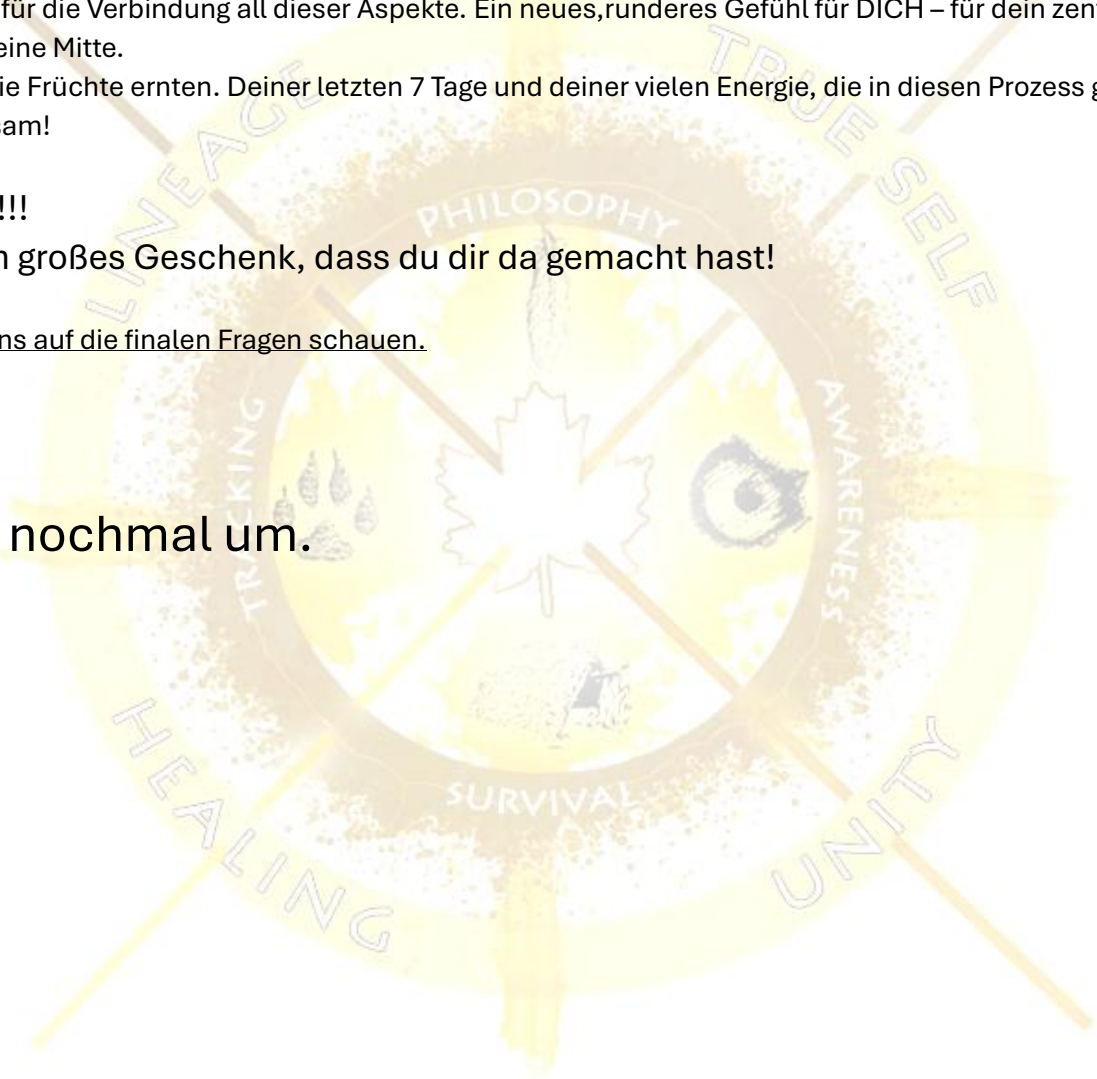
für die Verbindung all dieser Aspekte. Ein neues,runderes Gefühl für DICH – für dein zen
eine Mitte.
ie Früchte ernten. Deiner letzten 7 Tage und deiner vielen Energie, die in diesen Prozess g
am!

!!!
n großes Geschenk, dass du dir da gemacht hast!

ns auf die finalen Fragen schauen.

nochmal um.

LINEAGE
TRUE SELF
PHILOSOPHY
TRACKING
AWARENESS
SURVIVAL
HEALING
UNITY